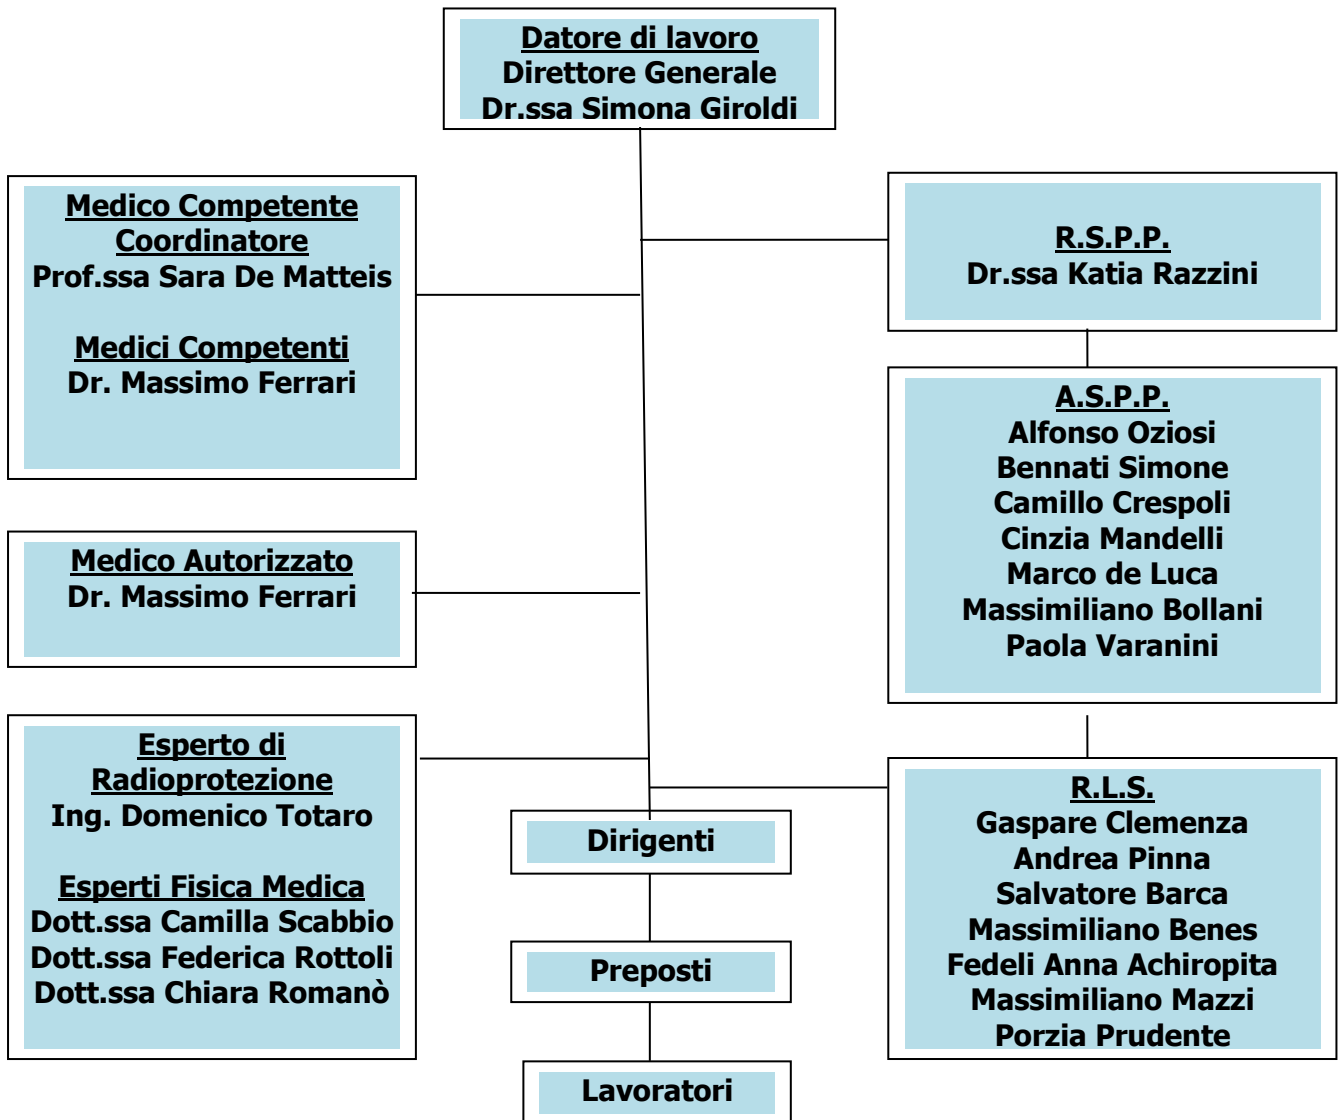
Datore di lavoro
Direttore Generale
Dr.ssa Simona Giroldi

Medico Competente Coordinatore
Prof.ssa Sara De Matteis

Medici Competenti
Dr. Massimo Ferrari

R.S.P.P.
Dr.ssa Katia Razzini

A.S.P.P.
Alfonso Oziosi
Bennati Simone
Camillo Crespoli
Cinzia Mandelli
Marco de Luca
Massimiliano Bollani
Paola Varanini

Medico Autorizzato
Dr. Massimo Ferrari

Esperto di Radioprotezione
Ing. Domenico Totaro

Esperti Fisica Medica
Dott.ssa Camilla Scabbio
Dott.ssa Federica Rottoli
Dott.ssa Chiara Romanò

R.L.S.
Gaspare Clemenza
Andrea Pinna
Salvatore Barca
Massimiliano Benes
Fedeli Anna Achiropita
Massimiliano Mazzi
Porzia Prudente

Dirigenti

Preposti

Lavoratori